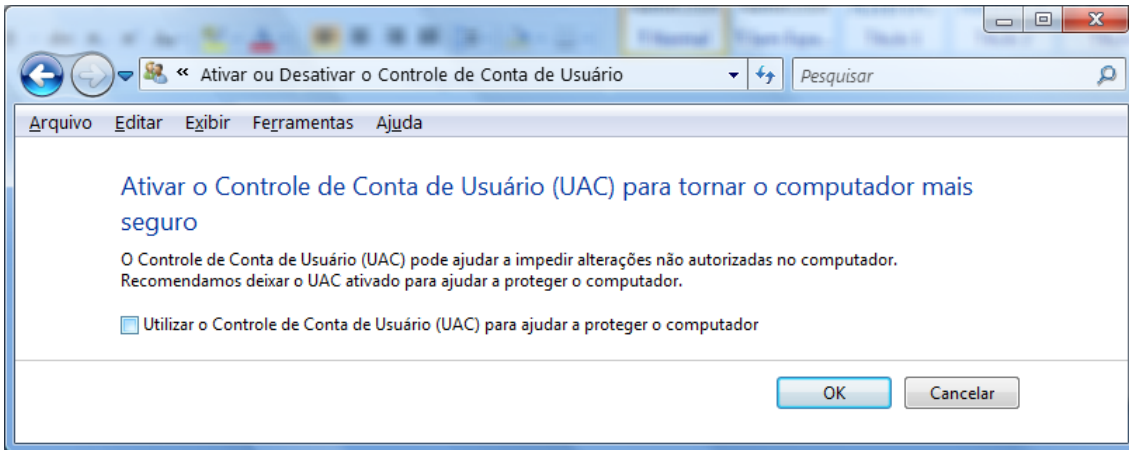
« Ativar ou Desativar o Controle de Conta de Usuário

Pesquisar

Arquivo Editar Exibir Ferramentas Ajuda

Ativar o Controle de Conta de Usuário (UAC) para tornar o computador mais seguro

O Controle de Conta de Usuário (UAC) pode ajudar a impedir alterações não autorizadas no computador. Recomendamos deixar o UAC ativado para ajudar a proteger o computador.

Utilizar o Controle de Conta de Usuário (UAC) para ajudar a proteger o computador

OK Cancelar